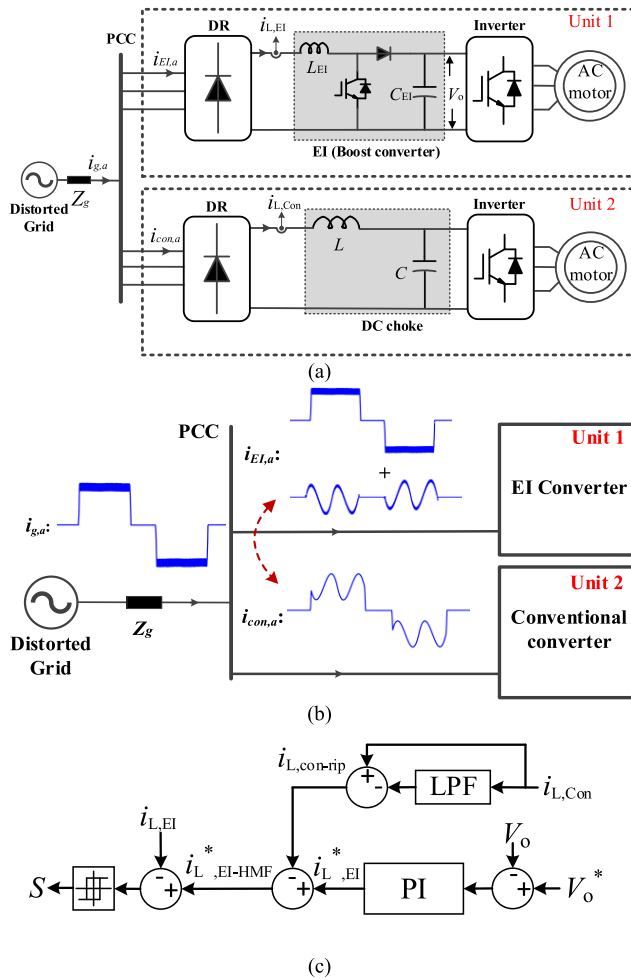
PCC

DR

$i_{L,EI}$

$L_{EI}$

Inverter

Unit 1

$i_{EI,a}$

$C_{EI}$

$V_o$

AC motor

EI (Boost converter)

$i_{g,a}$

$Z_g$

Distorted Grid

DR

$i_{L,Con}$

Inverter

Unit 2

$i_{con,a}$

$L$

$C$

AC motor

DC choke

(a)

PCC

$i_{EI,a}$:

Unit 1

+

EI Converter

$i_{g,a}$:

Unit 2

$i_{con,a}$:

Conventional converter

Distorted Grid

$Z_g$

(b)

$i_{L,con\text{-}rip}$

+

-

LPF

$i_{L,Con}$

$i_{L,EI}$

$V_o$

$S$

-

+

$i_L^*{}_{,EI\text{-}HMF}$

-

+

$i_L^*{}_{,EI}$

PI

-

+

$V_o^*$

(c)